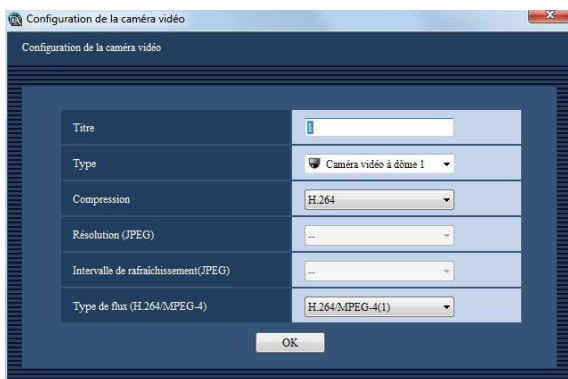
Configuration de la caméra vidéo

Configuration de la caméra vidéo

| | |
|---|---|
| Titre | 1 |
| Type | Caméra vidéo à dôme 1 |
| Compression | H.264 |
| Résolution (JPEG) | -- |
| Intervalle de rafraîchissement(JPEG) | -- |
| Type de flux (H.264/MPEG-4) | H.264/MPEG-4(1) |

OK